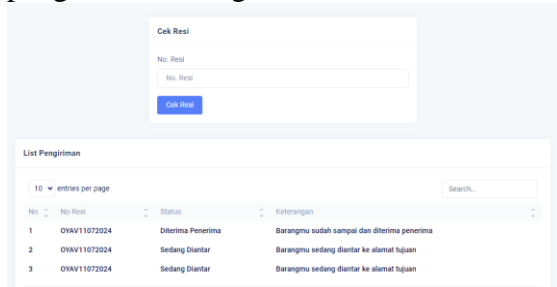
Cek Resi

No. Resi

No. Resi

Cek Resi

List Pengiriman

10 entries per page

Search...

| No | No Resi | Status | Keterangan |
|---|---|---|---|
| 1 | OYAV11072024 | Diterima Penerima | Barangmu sudah sampai dan diterima penerima |
| 2 | OYAV11072024 | Sedang Diantar | Barangmu sedang diantar ke alamat tujuan |
| 3 | OYAV11072024 | Sedang Diantar | Barangmu sedang diantar ke alamat tujuan |